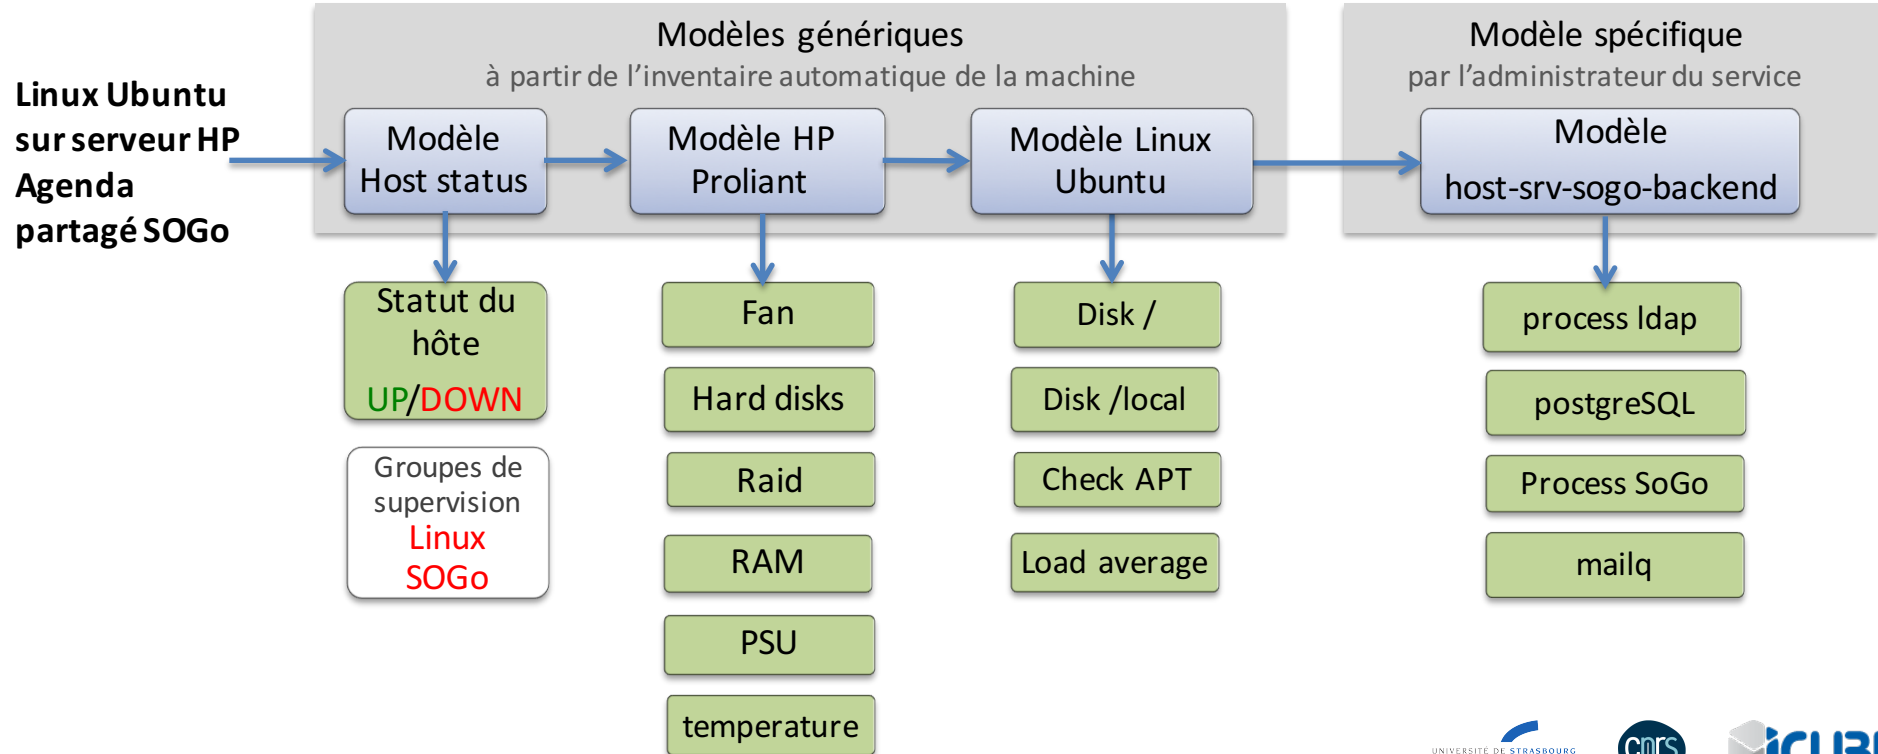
Linux Ubuntu sur serveur HP Agenda partagé SOGo

Modèles génériques
à partir de l'inventaire automatique de la machine

Modèle Host status

Modèle HP Proliant

Modèle Linux Ubuntu

Modèle spécifique
par l'administrateur du service

Modèle host-srv-sogo-backend

Statut du hôte
UP/DOWN

Groupes de supervision
Linux
SOGo

Fan
Hard disks
Raid
RAM
PSU
temperature

Disk /
Disk /local
Check APT
Load average

process ldap
postgreSQL
Process SoGo
mailq

UNIVERSITÉ DE STRASBOURG
cnrs
iCUB